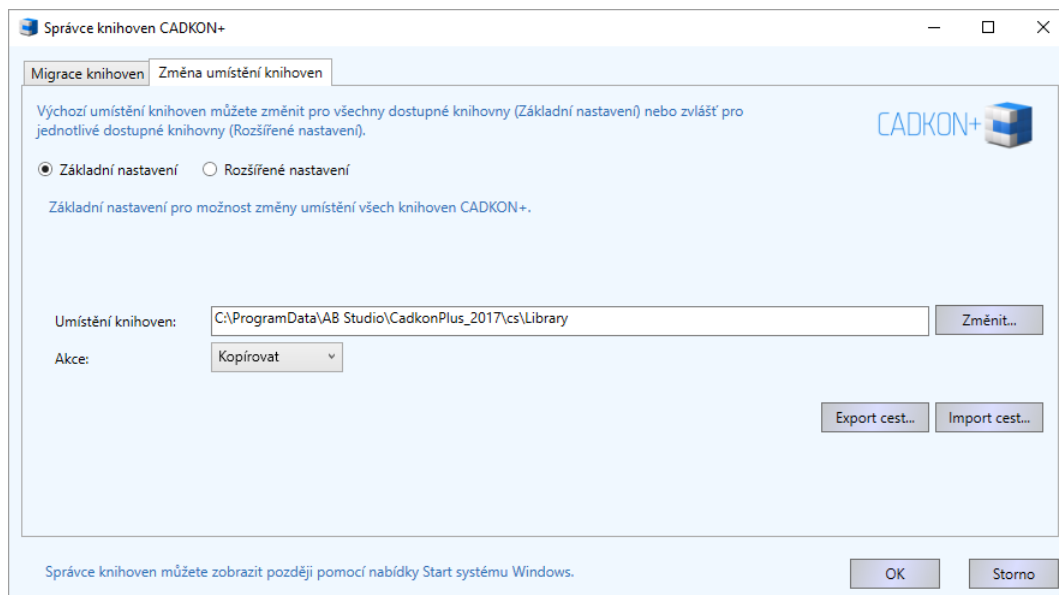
Správce knihoven CADKON+

Migrace knihoven | Změna umístění knihoven

Výchozí umístění knihoven můžete změnit pro všechny dostupné knihovny (Základní nastavení) nebo zvlášť pro jednotlivé dostupné knihovny (Rozšířené nastavení).

CADKON+

Základní nastavení
Rozšířené nastavení

Základní nastavení pro možnost změny umístění všech knihoven CADKON+.

Umístění knihoven: C:\ProgramData\AB Studio\CadkonPlus_2017\cs\Library
Změnit...

Akce: Kopírovat

Export cest...
Import cest...

Správce knihoven můžete zobrazit později pomocí nabídky Start systému Windows.

OK
Storno